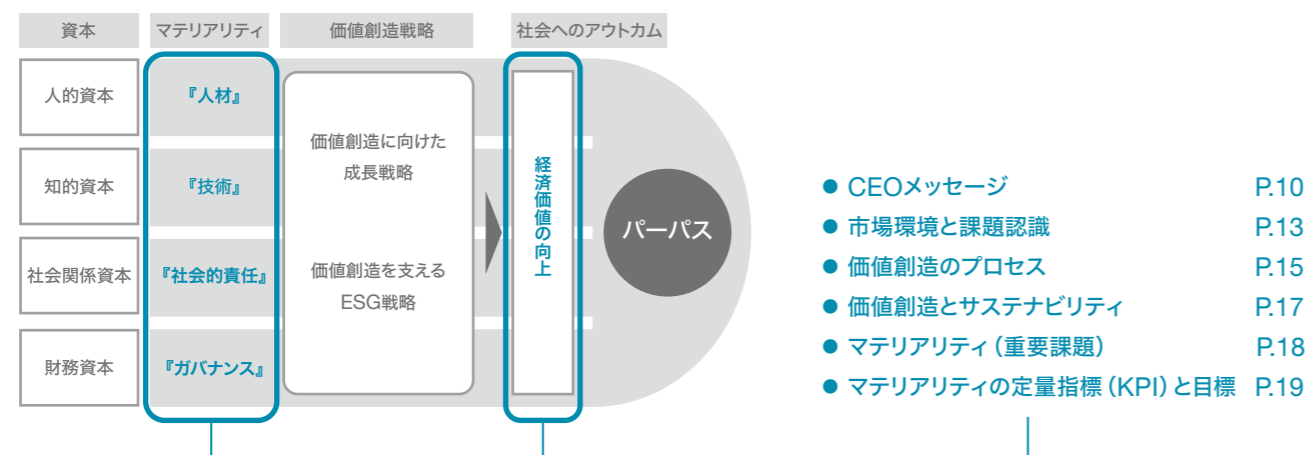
資本　マテリアリティ　価値創造戦略　社会へのアウトカム

人的資本　『人材』
知的資本　『技術』
社会関係資本　『社会的責任』
財務資本　『ガバナンス』

価値創造に向けた成長戦略

価値創造を支えるESG戦略

経済価値の向上

パーパス

● CEOメッセージ P.10
● 市場環境と課題認識 P.13
● 価値創造のプロセス P.15
● 価値創造とサステナビリティ P.17
● マテリアリティ（重要課題） P.18
● マテリアリティの定量指標（KPI）と目標 P.19